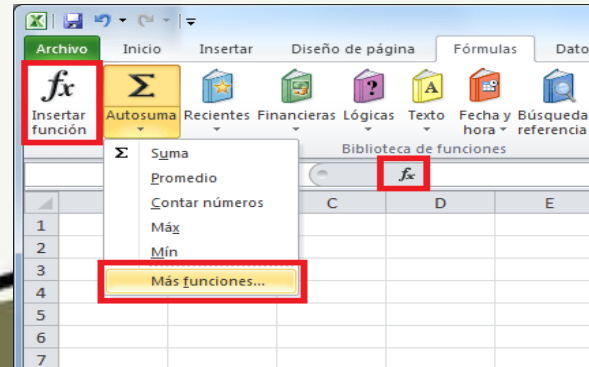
Archivo
Inicio
Insertar
Diseño de página
Fórmulas
Dato

$fx$
Insertar función
Σ
Autosuma
Recientes
Financieras
Lógicas
Texto
Fecha y hora
Búsqueda referencia
Biblioteca de funciones

Σ Suma
Promedio
Contar números
Máx
Mín
Más funciones...

$fx$

C
D
E
1
2
3
4
5
6
7